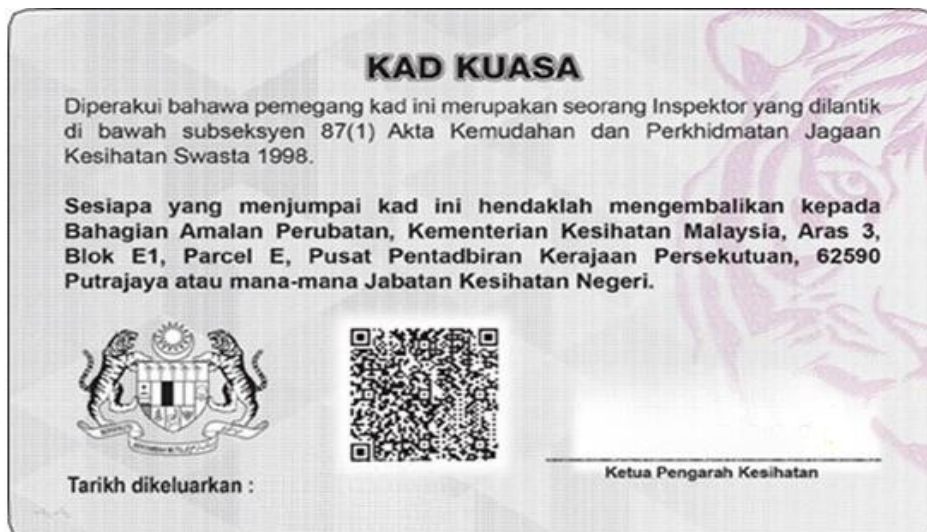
KAD KUASA

Diperakui bahawa pemegang kad ini merupakan seorang Inspektor yang dilantik di bawah subseksyen 87(1) Akta Kemudahan dan Perkhidmatan Jagaan Kesihatan Swasta 1998.

Sesiapa yang menjumpai kad ini hendaklah mengembalikan kepada Bahagian Amalan Perubatan, Kementerian Kesihatan Malaysia, Aras 3, Blok E1, Parcel E, Pusat Pentadbiran Kerajaan Persekutuan, 62590 Putrajaya atau mana-mana Jabatan Kesihatan Negeri.

Tarikh dikeluarkan :

Ketua Pengarah Kesihatan